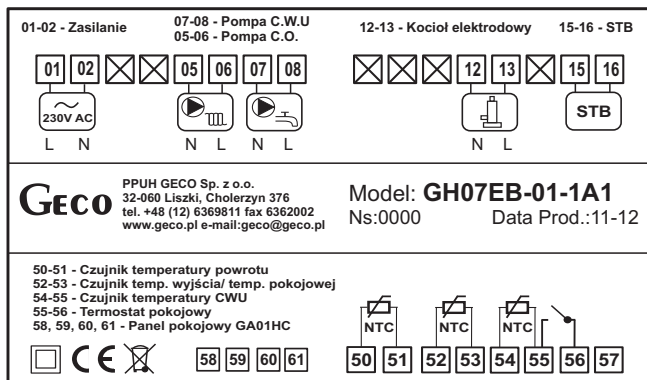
01-02 - Zasilanie
07-08 - Pompa C.W.U
05-06 - Pompa C.O.
12-13 - Kocioł elektrodowy
15-16 - STB

01 02 05 06 07 08 12 13 15 16

230V AC
STB

L N N L N L N L

GECO
PPUH GECO Sp. z o.o.
32-060 Liszki, Cholerzyn 376
tel. +48 (12) 6369811 fax 6362002
www.geco.pl e-mail:geco@geco.pl

Model: **GH07EB-01-1A1**
Ns:0000
Data Prod.:11-12

50-51 - Czujnik temperatury powrotu
52-53 - Czujnik temp. wyjścia/ temp. pokojowej
54-55 - Czujnik temperatury CWU
55-56 - Termostat pokojowy
58, 59, 60, 61 - Panel pokojowy GA01HC

CE

58 59 60 61

NTC NTC NTC

50 51 52 53 54 55 56 57